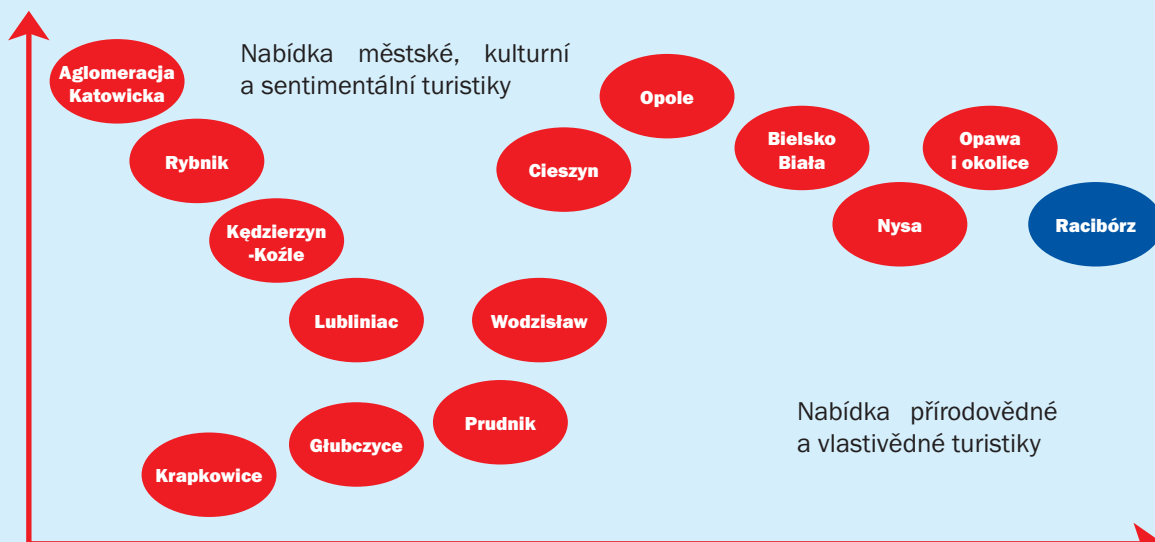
Nabídka městské, kulturní a sentimentální turistiky

Aglomeracja Katowicka

Rybnik

Kędzierzyn -Koźle

Lubliniac

Krapkowice

Głubczyce

Prudnik

Wodzisław

Cieszyn

Opole

Bielsko Biała

Opawa i okolice

Nysa

Racibórz

Nabídka přírodovědné a vlastivědné turistiky